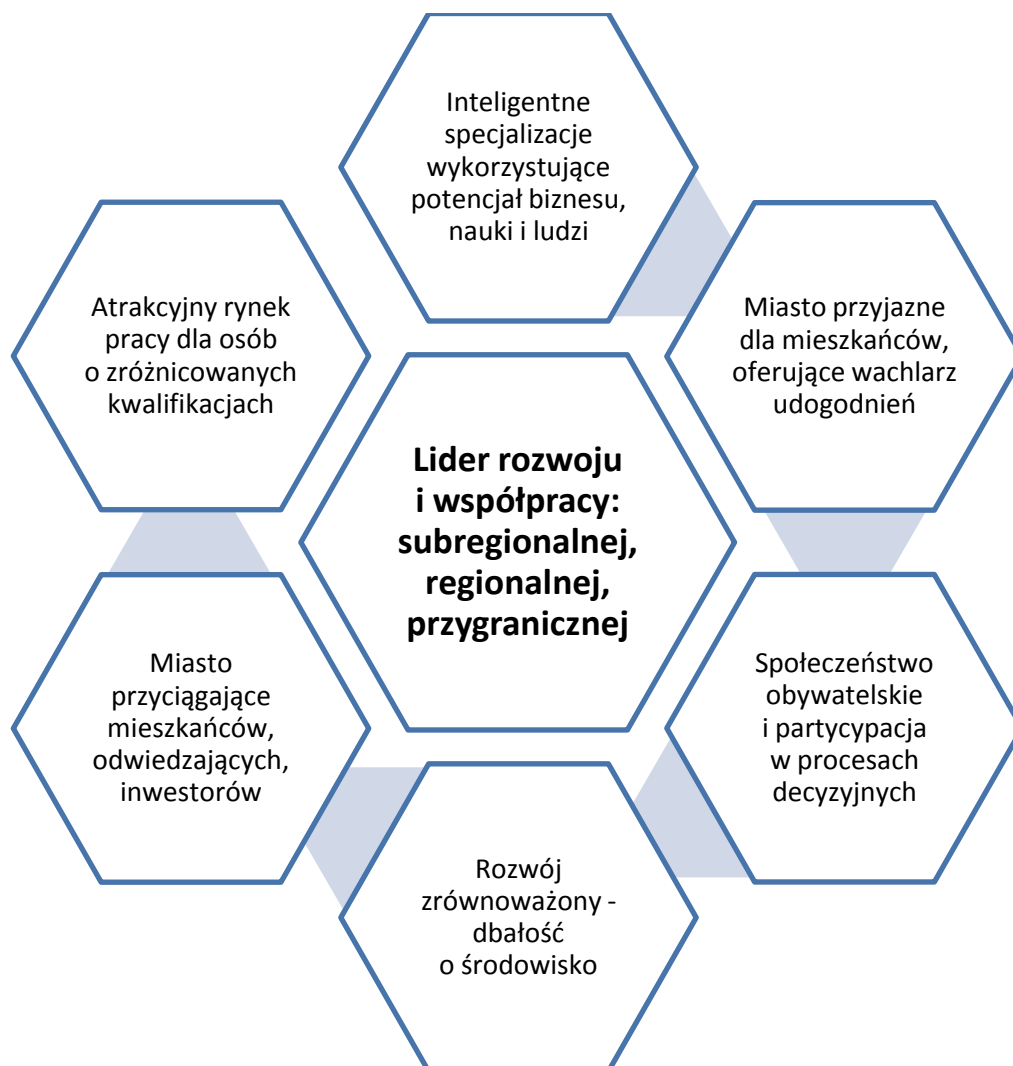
Inteligentne specjalizacje wykorzystujące potencjał biznesu, nauki i ludzi

Atrakcyjny rynek pracy dla osób o zróżnicowanych kwalifikacjach

Miasto przyjazne dla mieszkańców, oferujące wachlarz udogodnień

Lider rozwoju i współpracy: subregionalnej, regionalnej, przygranicznej

Miasto przyciągające mieszkańców, odwiedzających, inwestorów

Społeczeństwo obywatelskie i partycypacja w procesach decyzyjnych

Rozwój zrównoważony - dbałość o środowisko